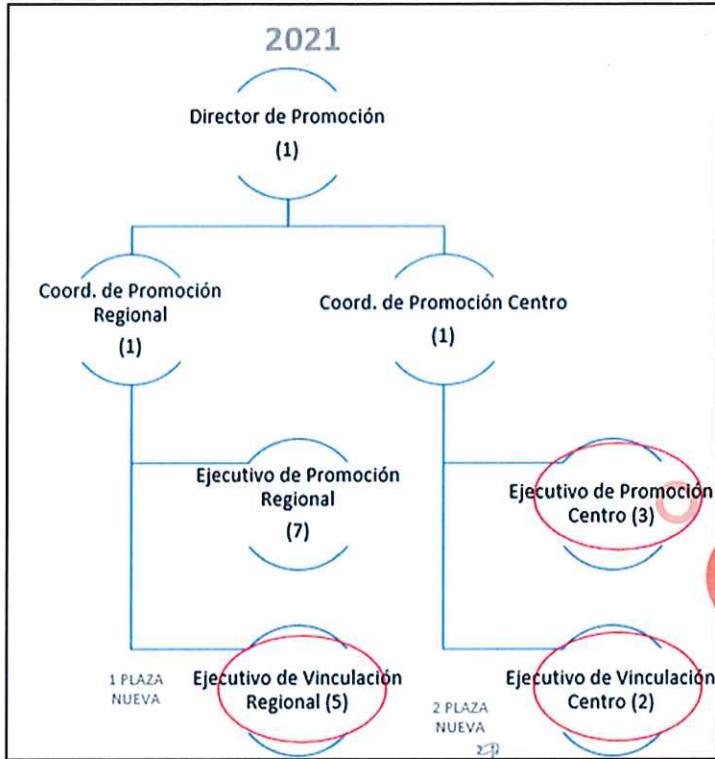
2021

Director de Promoción
(1)

Coord. de Promoción Regional
(1)

Coord. de Promoción Centro
(1)

Ejecutivo de Promoción Regional
(7)

Ejecutivo de Promoción Centro (3)

1 PLAZA NUEVA

Ejecutivo de Vinculación Regional (5)

2 PLAZA NUEVA

Ejecutivo de Vinculación Centro (2)